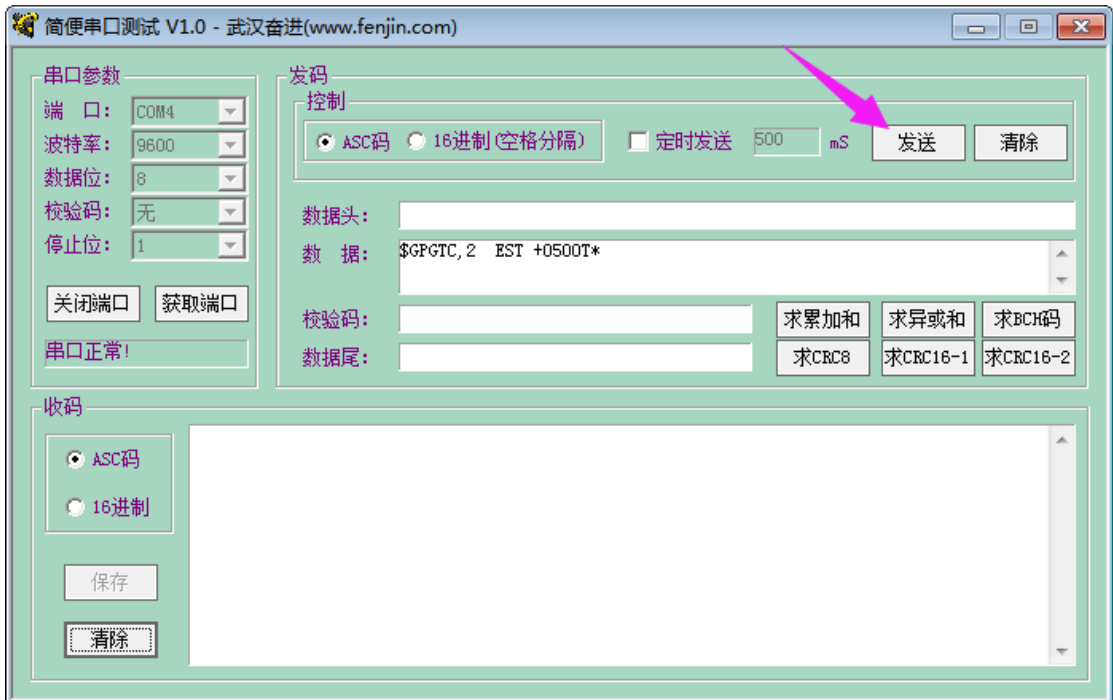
简便串口测试 V1.0 - 武汉奋进(www.fenjin.com)

串口参数
端 口: COM4
波特率: 9600
数据位: 8
校验码: 无
停止位: 1
关闭端口 获取端口
串口正常!

发码
控制
ASC码 16进制(空格分隔) 定时发送 500 mS 发送 清除
数据头:
数 据: $GPGTC,2 EST +0500T*
校验码:
数据尾:
求累加和 求异或和 求BCH码
求CRC8 求CRC16-1 求CRC16-2

收码
ASC码
16进制
保存
清除